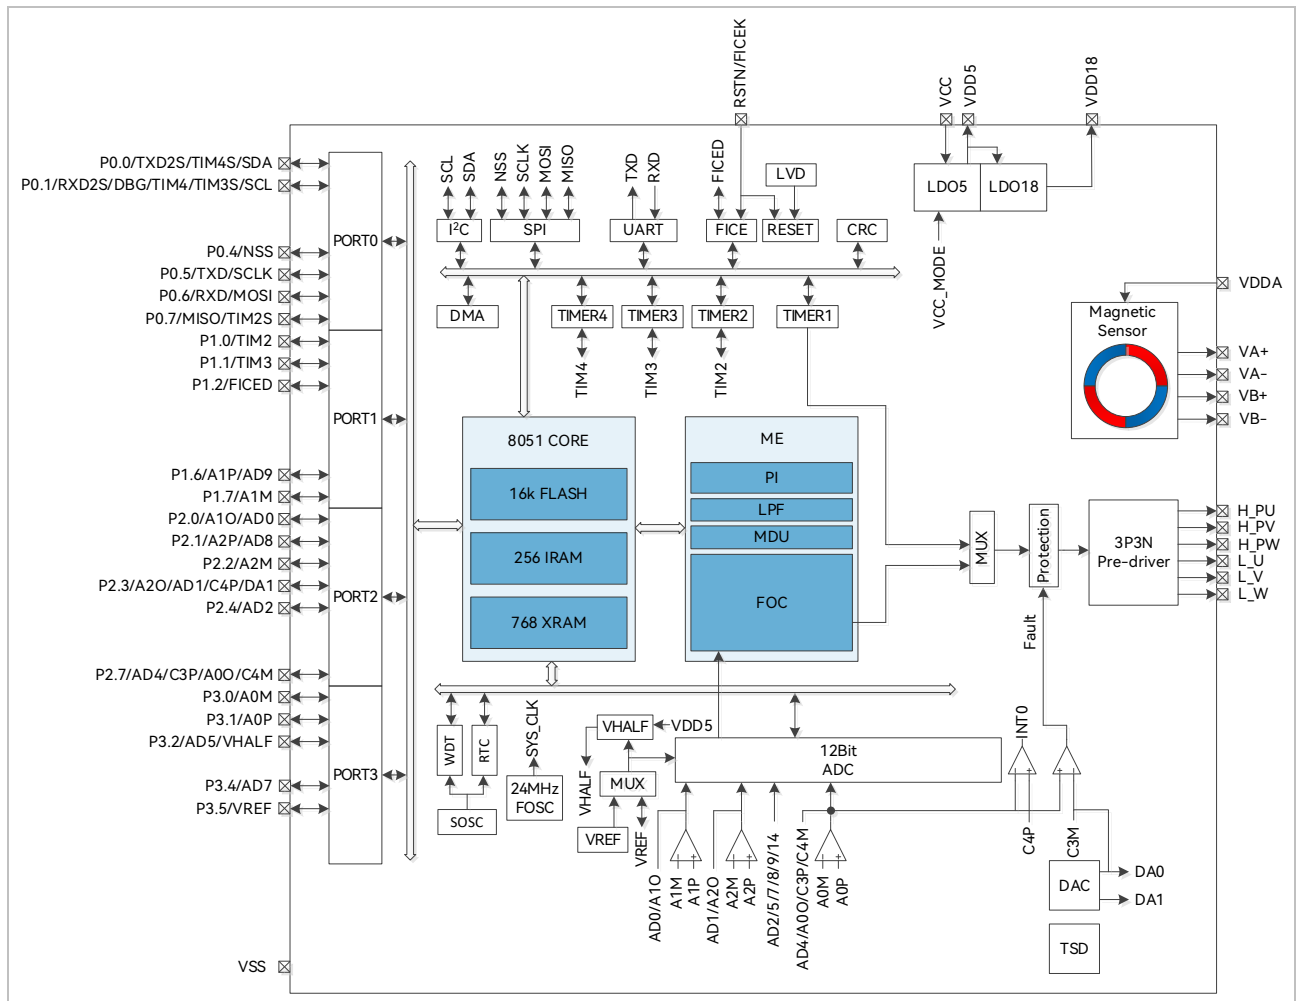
RSTN/FICEK
VCC
VDD5
VDD18

P0.0/TXD2S/TIM4S/SDA
P0.1/RXD2S/DBG/TIM4/TIM3S/SCL
P0.4/NSS
P0.5/TXD/SCLK
P0.6/RXD/MOSI
P0.7/MISO/TIM2S
P1.0/TIM2
P1.1/TIM3
P1.2/FICED
P1.6/A1P/AD9
P1.7/A1M
P2.0/A1O/AD0
P2.1/A2P/AD8
P2.2/A2M
P2.3/A2O/AD1/C4P/DA1
P2.4/AD2
P2.7/AD4/C3P/A0O/C4M
P3.0/A0M
P3.1/A0P
P3.2/AD5/VHALF
P3.4/AD7
P3.5/VREF
VSS

PORT0
PORT1
PORT2
PORT3

SCL
SDA
NSS
SCLK
MOSI
MISO
TXD
RXD
FICED
LVD
$I^2C$
SPI
UART
FICE
RESET
CRC
LDO5
LDO18
VCC_MODE
DMA
TIMER4
TIMER3
TIMER2
TIMER1
TIM4
TIM3
TIM2
VDDA
Magnetic Sensor
VA+
VA-
VB+
VB-

8051 CORE
16k FLASH
256 IRAM
768 XRAM
ME
PI
LPF
MDU
FOC
MUX
Protection
3P3N Pre-driver
H_PU
H_PV
H_PW
L_U
L_V
L_W
Fault

WDT
RTC
SOSC
SYS_CLK
24MHz FOSC
VHALF
VDD5
VHALF
MUX
VREF
VREF
12Bit ADC
INT0
C4P
C3M
DAC
DA0
DA1
TSD
AD0/A1O
A1M
A1P
AD1/A2O
A2M
A2P
AD2/5/7/8/9/14
AD4/A0O/C3P/C4M
A0M
A0P